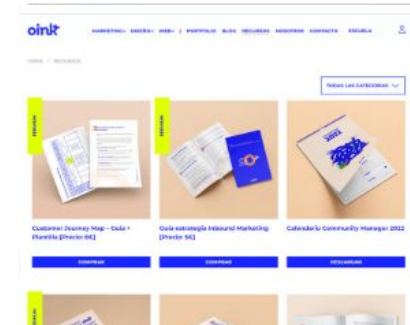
oink

MARKETING · DISEÑO · WEB · | PORTFOLIO BLOG RECURSOS NOSOTROS CONTACTO ESCUELA

HOME > RECURSOS

TODAS LAS CATEGORÍAS

Customer Journey Map – Guía + Plantilla [Precio 6€]

COMPRAR

Guía estrategia Inbound Marketing [Precio 5€]

COMPRAR

Calendario Community Manager 2022

DESCARGAR